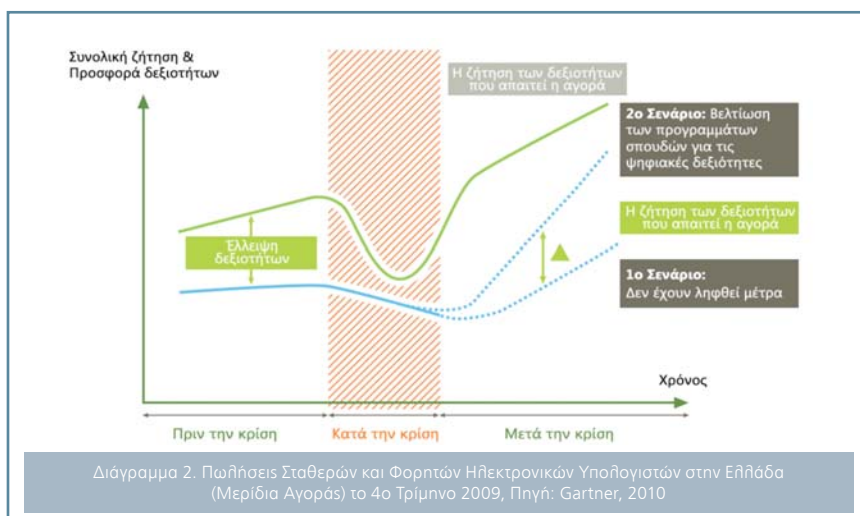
Συνολική ζήτηση & Προσφορά δεξιοτήτων

Η ζήτηση των δεξιοτήτων που απαιτεί η αγορά

2ο Σενάριο: Βελτίωση των προγραμμάτων σπουδών για τις ψηφιακές δεξιότητες

Έλλειψη δεξιοτήτων

Η ζήτηση των δεξιοτήτων που απαιτεί η αγορά

1ο Σενάριο: Δεν έχουν ληφθεί μέτρα

Χρόνος

Πριν την κρίση

Κατά την κρίση

Μετά την κρίση

Διάγραμμα 2. Πωλήσεις Σταθερών και Φορητών Ηλεκτρονικών Υπολογιστών στην Ελλάδα (Μερίδια Αγοράς) το 4ο Τρίμηνο 2009, Πηγή: Gartner, 2010